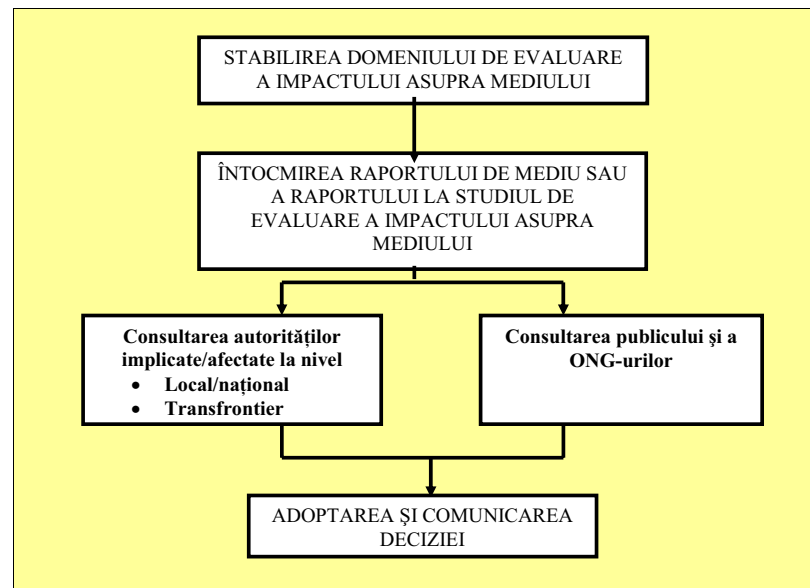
STABILIREA DOMENIULUI DE EVALUARE A IMPACTULUI ASUPRA MEDIULUI

ÎNTOCMIREA RAPORTULUI DE MEDIU SAU A RAPORTULUI LA STUDIUL DE EVALUARE A IMPACTULUI ASUPRA MEDIULUI

**Consultarea autorităţilor implicate/afectate la nivel**
- **Local/naţional**
- **Transfrontier**

**Consultarea publicului şi a ONG-urilor**

ADOPTAREA ŞI COMUNICAREA DECIZIEI